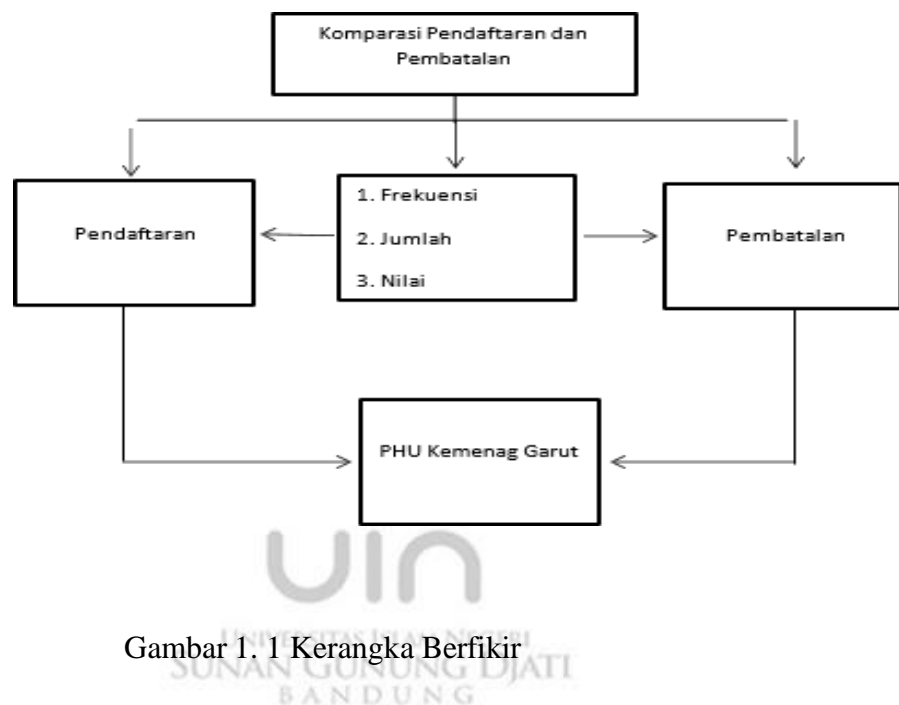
Komparasi Pendaftaran dan Pembatalan

Pendaftaran

1. Frekuensi
2. Jumlah
3. Nilai

Pembatalan

PHU Kemenag Garut

UIN
UNIVERSITAS ISLAM NEGERI
SUNAN GUNUNG DJATI
BANDUNG

Gambar 1. 1 Kerangka Berfikir